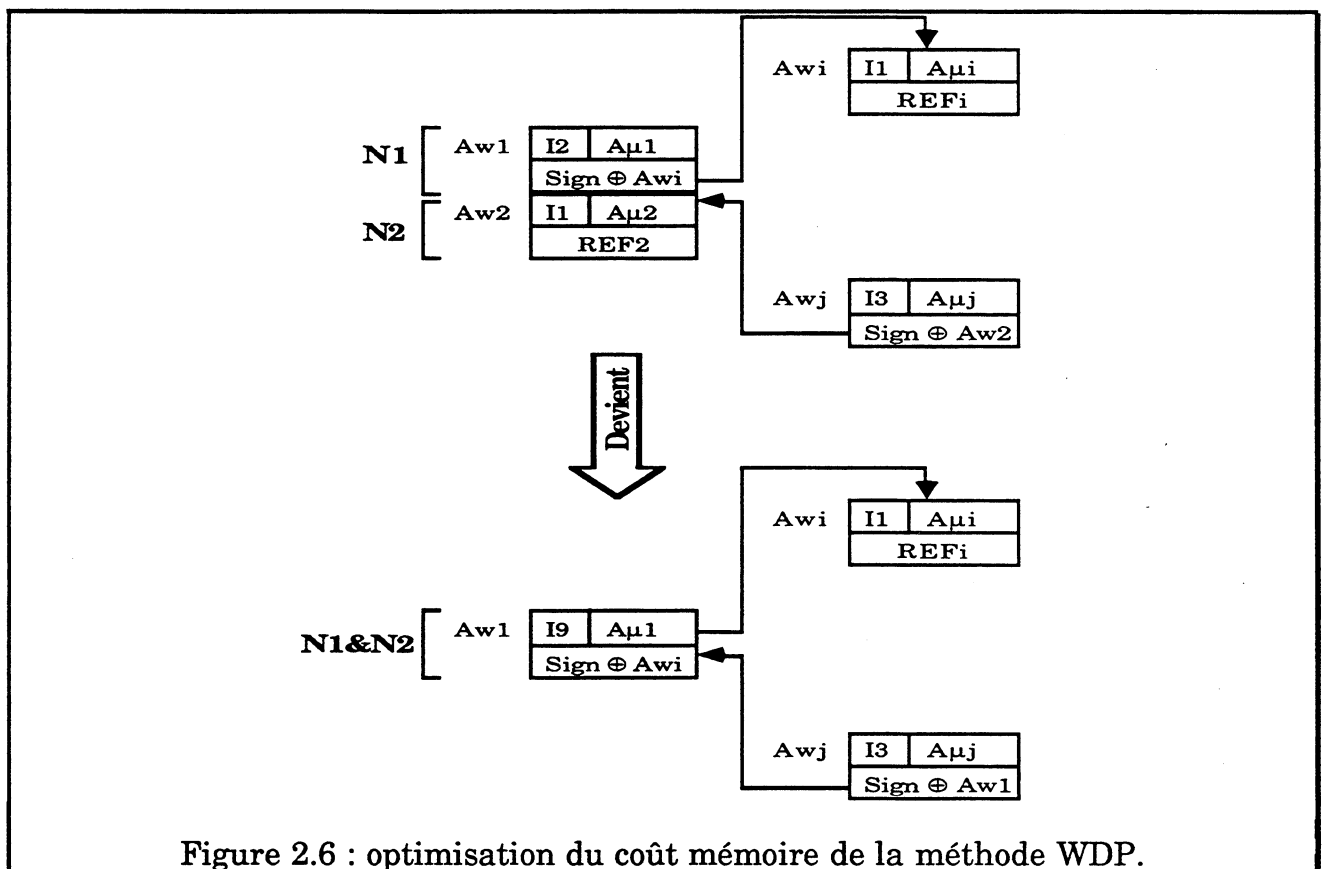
Awi | I1 | Aμi |
REFi

N1 Aw1 | I2 | Aμ1 |
Sign ⊕ Awi

N2 Aw2 | I1 | Aμ2 |
REF2

Awj | I3 | Aμj |
Sign ⊕ Aw2

Devient

Awi | I1 | Aμi |
REFi

N1&N2 Aw1 | I9 | Aμ1 |
Sign ⊕ Awi

Awj | I3 | Aμj |
Sign ⊕ Aw1

Figure 2.6 : optimisation du coût mémoire de la méthode WDP.